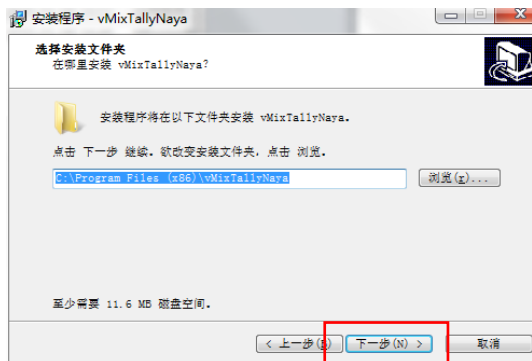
安装程序 - vMixTallyNaya

选择安装文件夹
在哪里安装 vMixTallyNaya?

安装程序将在以下文件夹安装 vMixTallyNaya。

点击 下一步 继续。欲改变安装文件夹，点击 浏览。

C:\Program Files (x86)\vMixTallyNaya

浏览(R)...

至少需要 11.6 MB 磁盘空间。

< 上一步(B)

下一步(N) >

取消